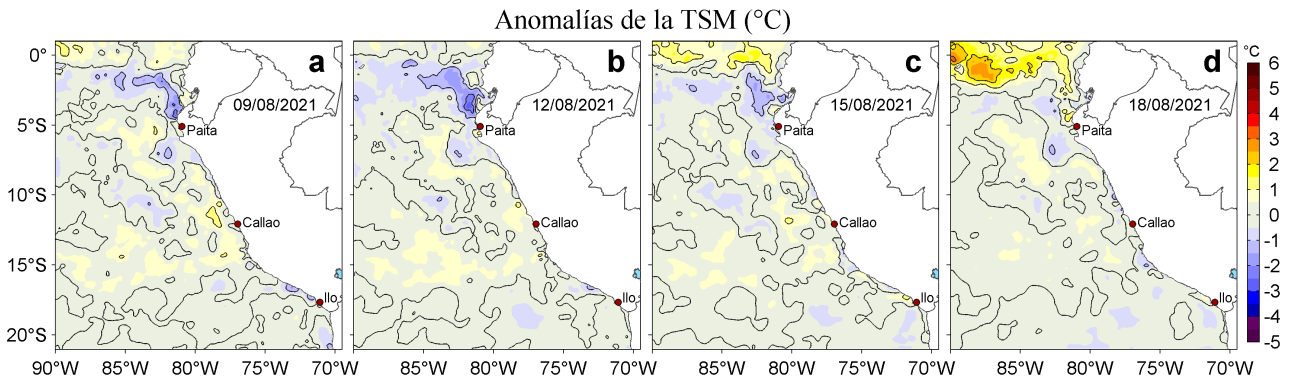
Anomalías de la TSM (°C)

0°
5°S
10°S
15°S
20°S

a
09/08/2021
Paita
Callao
Ilo

b
12/08/2021
Paita
Callao
Ilo

c
15/08/2021
Paita
Callao
Ilo

d
18/08/2021
Paita
Callao
Ilo

90°W 85°W 80°W 75°W 70°W
85°W 80°W 75°W 70°W
85°W 80°W 75°W 70°W
85°W 80°W 75°W 70°W

°C
6
5
4
3
2
1
0
-1
-2
-3
-4
-5